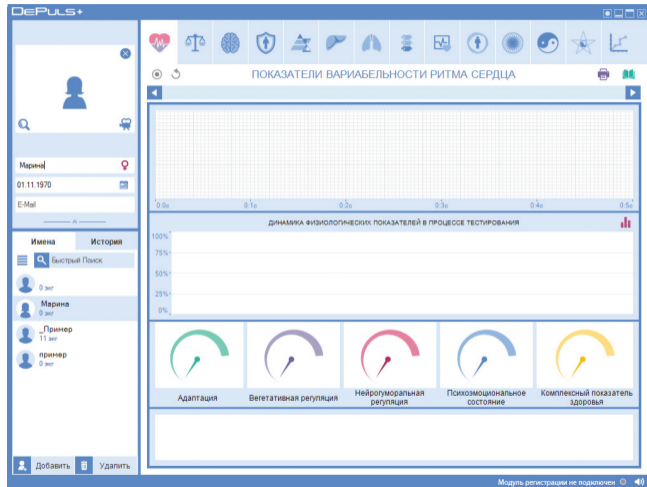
DePULS+

Марина

01.11.1970

E-Mail

Имена

История

Быстрый Поиск

0 экг

Марина
0 экг

_Пример
11 экг

пример
0 экг

Добавить

Удалить

ПОКАЗАТЕЛИ ВАРИАБЕЛЬНОСТИ РИТМА СЕРДЦА

0.0s

0.1s

0.2s

0.3s

0.4s

0.5s

ДИНАМИКА ФИЗИОЛОГИЧЕСКИХ ПОКАЗАТЕЛЕЙ В ПРОЦЕССЕ ТЕСТИРОВАНИЯ

100%

75%

50%

25%

0%

Адаптация

Вегетативная регуляция

Нейрогуморальная регуляция

Психоэмоциональное состояние

Комплексный показатель здоровья

Модуль регистрации не подключен